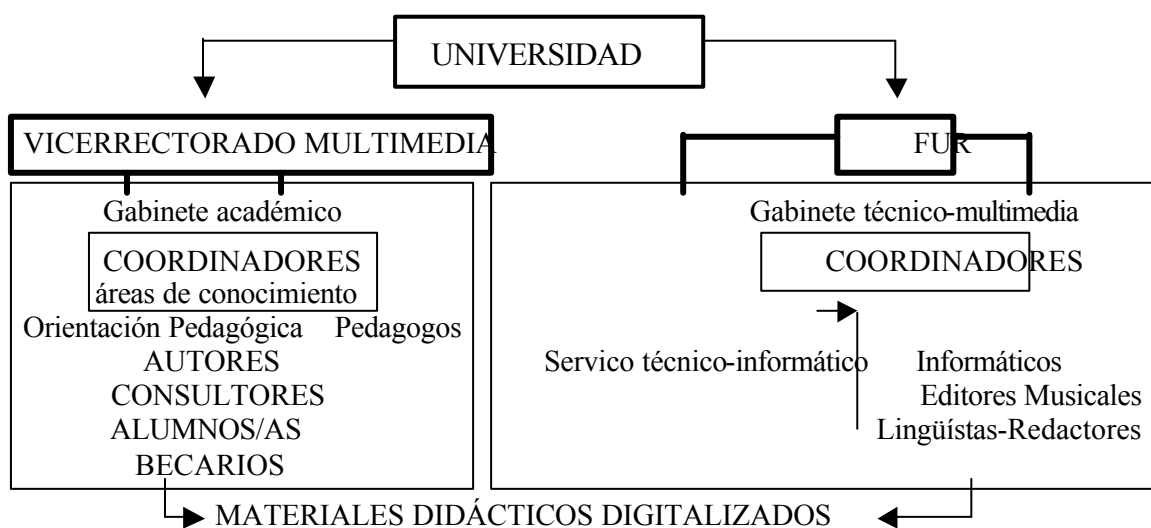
UNIVERSIDAD

VICERRECTORADO MULTIMEDIA

FUR

Gabinete académico

COORDINADORES
áreas de conocimiento

Orientación Pedagógica Pedagogos
AUTORES
CONSULTORES
ALUMNOS/AS
BECARIOS

Gabinete técnico-multimedia

COORDINADORES

Servico técnico-informático Informáticos
Editores Musicales
Lingüístas-Redactores

MATERIALES DIDÁCTICOS DIGITALIZADOS